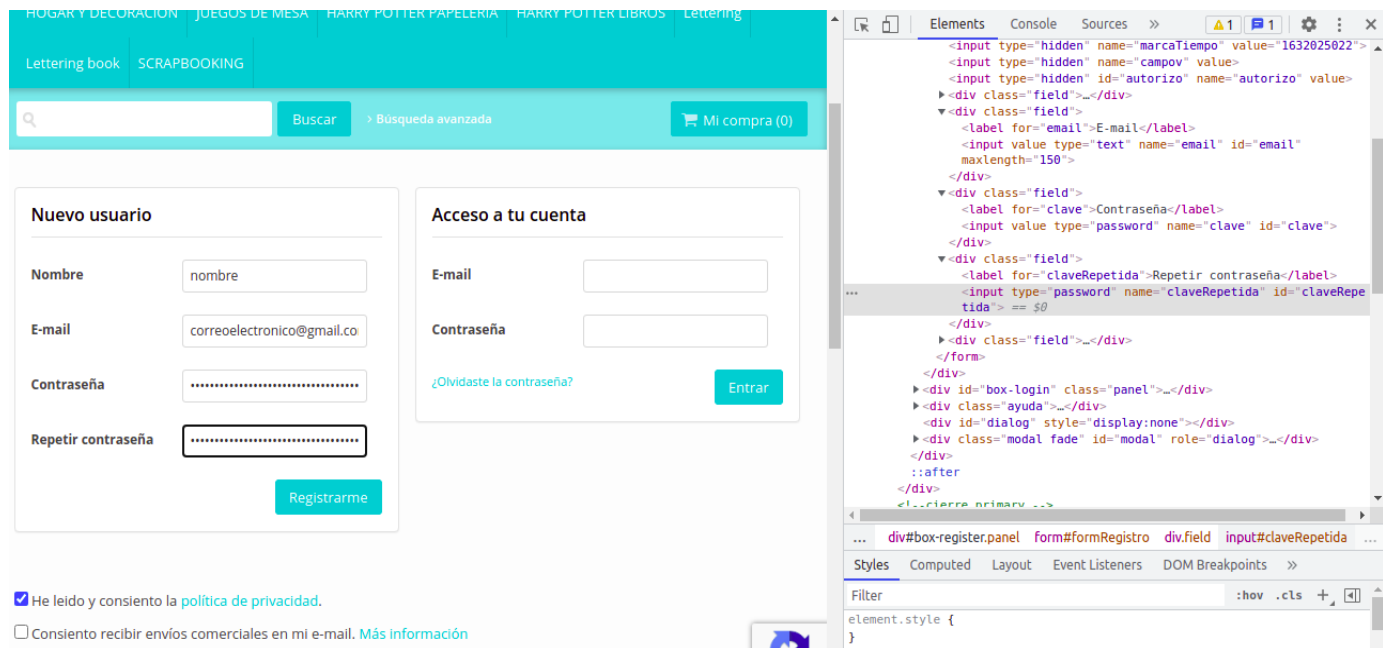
HOGAR Y DECORACION JUEGOS DE MESA HARRY POTTER PAPELERIA HARRY POTTER LIBROS Lettering

Lettering book SCRAPBOOKING

Buscar › Búsqueda avanzada Mi compra (0)

Nuevo usuario

Nombre nombre

E-mail correoelectronico@gmail.co

Contraseña ••••••••••••••••••••••••••••••••

Repetir contraseña ••••••••••••••••••••••••••••••••

Registrarme

Acceso a tu cuenta

E-mail

Contraseña

¿Olvidaste la contraseña?

Entrar

He leido y consiento la política de privacidad.

Consiento recibir envíos comerciales en mi e-mail. Más información

Elements Console Sources » 1 1

<input type="hidden" name="marcaTiempo" value="1632025022">
<input type="hidden" name="campov" value>
<input type="hidden" id="autorizo" name="autorizo" value>
▶<div class="field">…</div>
▼<div class="field">
<label for="email">E-mail</label>
<input value type="text" name="email" id="email" maxlength="150">
</div>
▼<div class="field">
<label for="clave">Contraseña</label>
<input value type="password" name="clave" id="clave">
</div>
▼<div class="field">
<label for="claveRepetida">Repetir contraseña</label>
... <input type="password" name="claveRepetida" id="claveRepetida"> == $0
</div>
▶<div class="field">…</div>
</form>
</div>
▶<div id="box-login" class="panel">…</div>
▶<div class="ayuda">…</div>
<div id="dialog" style="display:none"></div>
▶<div class="modal fade" id="modal" role="dialog">…</div>
</div>
::after
</div>
<!--cierre primary -->

... div#box-register.panel form#formRegistro div.field input#claveRepetida

Styles Computed Layout Event Listeners DOM Breakpoints »

Filter :hov .cls +

element.style {
}